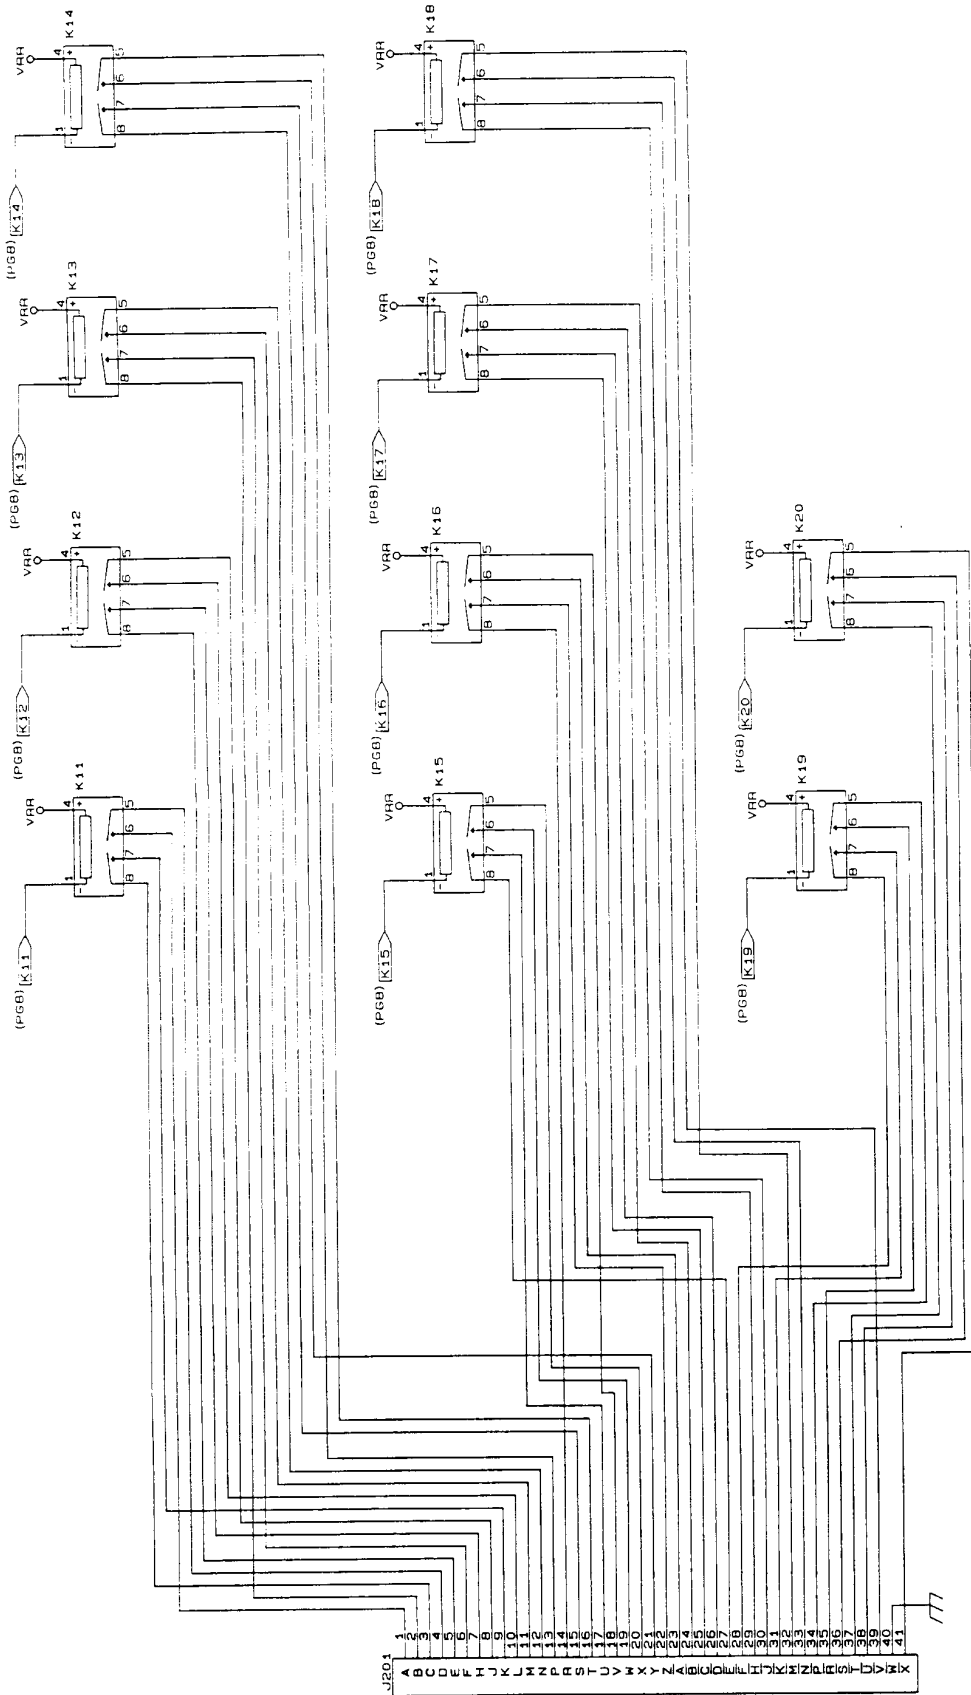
VRA K14 4 + 1 - 5 6 7 8
(PG8) K14

VRA K13 4 + 1 - 5 6 7 8
(PG8) K13

VRA K12 4 + 1 - 5 6 7 8
(PG8) K12

VRA K11 4 + 1 - 5 6 7 8
(PG8) K11

VRA K18 4 + 1 - 5 6 7 8
(PG8) K18

VRA K17 4 + 1 - 5 6 7 8
(PG8) K17

VRA K16 4 + 1 - 5 6 7 8
(PG8) K16

VRA K15 4 + 1 - 5 6 7 8
(PG8) K15

VRA K20 4 + 1 - 5 6 7 8
(PG8) K20

VRA K19 4 + 1 - 5 6 7 8
(PG8) K19

J201

| A | B | C | D | E | F | H | J | K | L | M | N | P | R | S | T | U | V | W | X | Y | Z | A | B | C | D | E | F | H | J | K | L | M | N | P | R | S | T | U | V | W | X |
|---|---|---|---|---|---|---|---|---|---|---|---|---|---|---|---|---|---|---|---|---|---|---|---|---|---|---|---|---|---|---|---|---|---|---|---|---|---|---|---|---|---|
| 1 | 2 | 3 | 4 | 5 | 6 | 7 | 8 | 9 | 10 | 11 | 12 | 13 | 14 | 15 | 16 | 17 | 18 | 19 | 20 | 21 | 22 | 23 | 24 | 25 | 26 | 27 | 28 | 29 | 30 | 31 | 32 | 33 | 34 | 35 | 36 | 37 | 38 | 39 | 40 | 41 | |